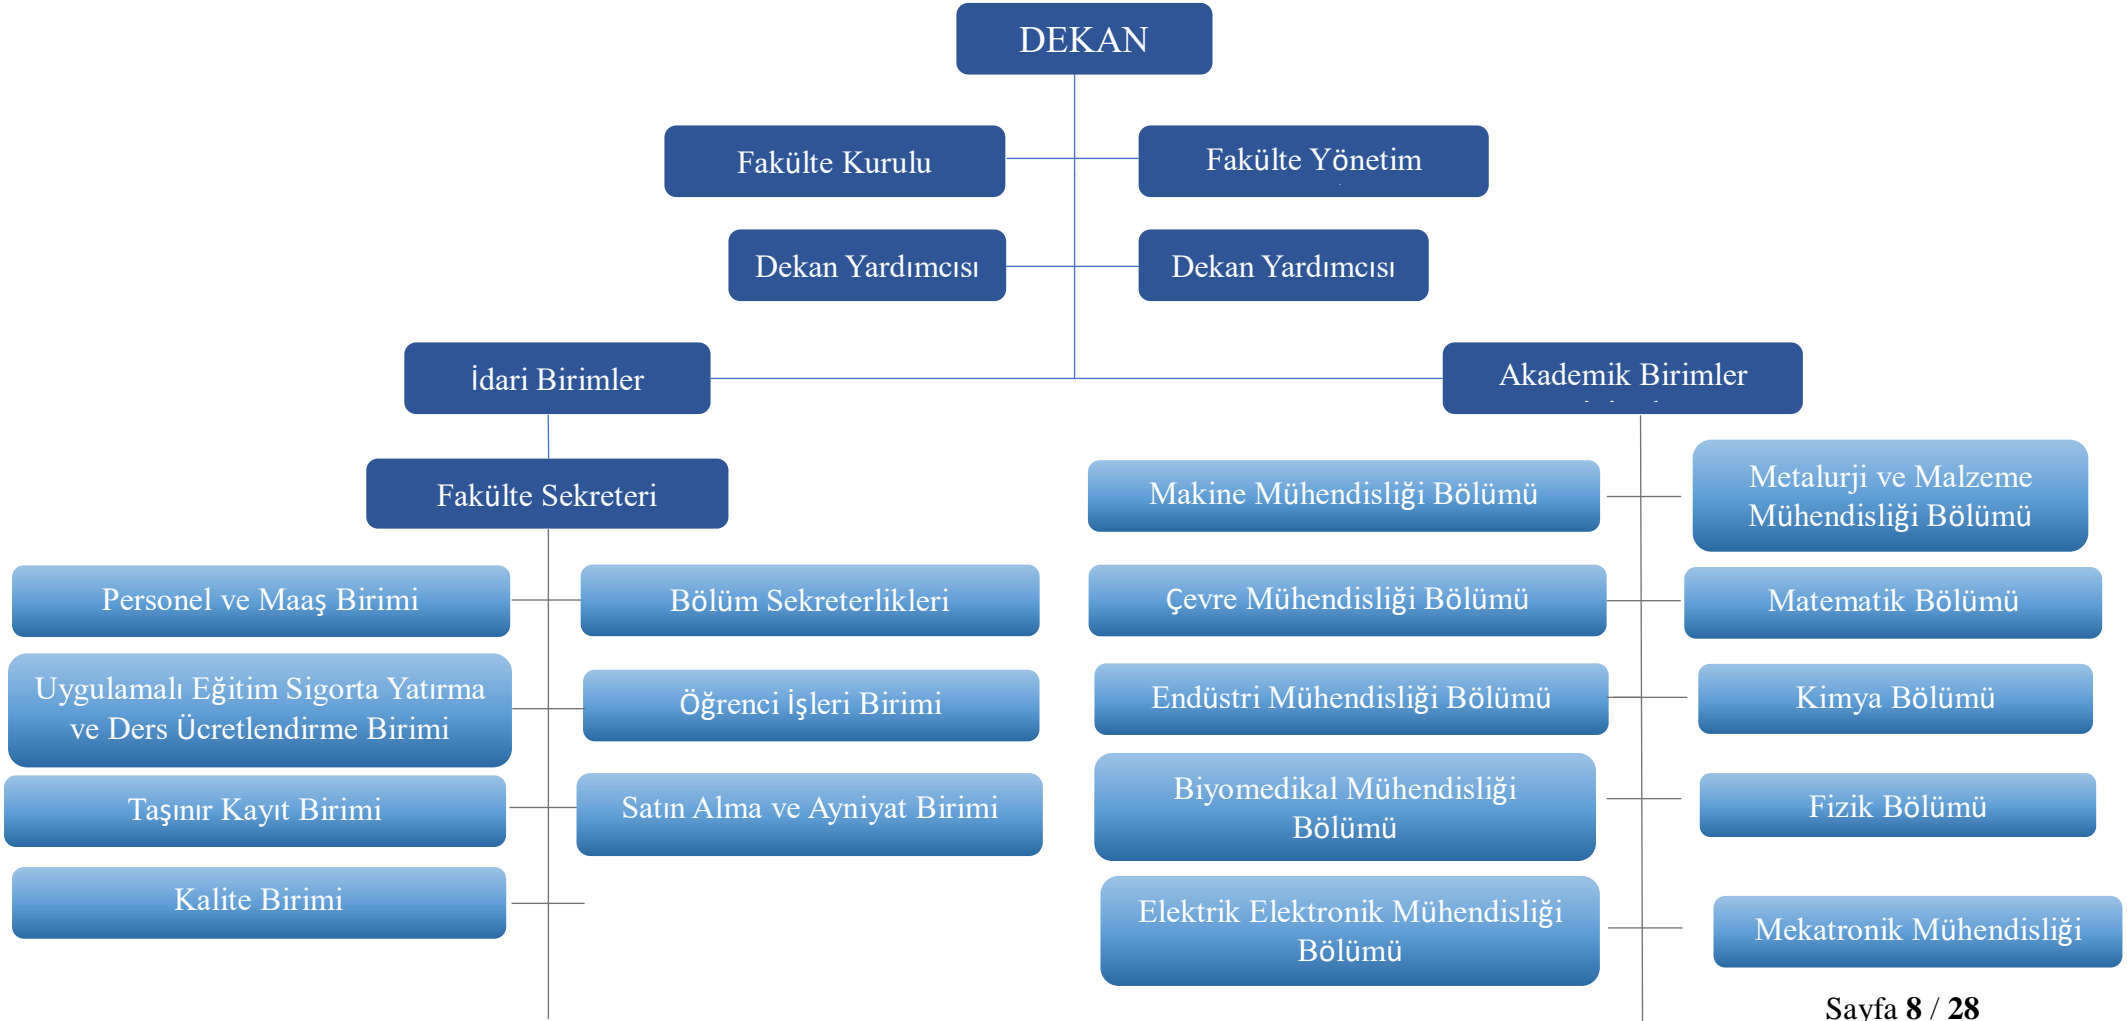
DEKAN

Fakülte Kurulu

Fakülte Yönetim

Dekan Yardımcısı

Dekan Yardımcısı

İdari Birimler

Akademik Birimler

Fakülte Sekreteri

Personel ve Maaş Birimi

Bölüm Sekreterlikleri

Uygulamalı Eğitim Sigorta Yatırma ve Ders Ücretlendirme Birimi

Öğrenci İşleri Birimi

Taşınır Kayıt Birimi

Satın Alma ve Ayniyat Birimi

Kalite Birimi

Makine Mühendisliği Bölümü

Metalurji ve Malzeme Mühendisliği Bölümü

Çevre Mühendisliği Bölümü

Matematik Bölümü

Endüstri Mühendisliği Bölümü

Kimya Bölümü

Biyomedikal Mühendisliği Bölümü

Fizik Bölümü

Elektrik Elektronik Mühendisliği Bölümü

Mekatronik Mühendisliği

Sayfa **8** / **28**